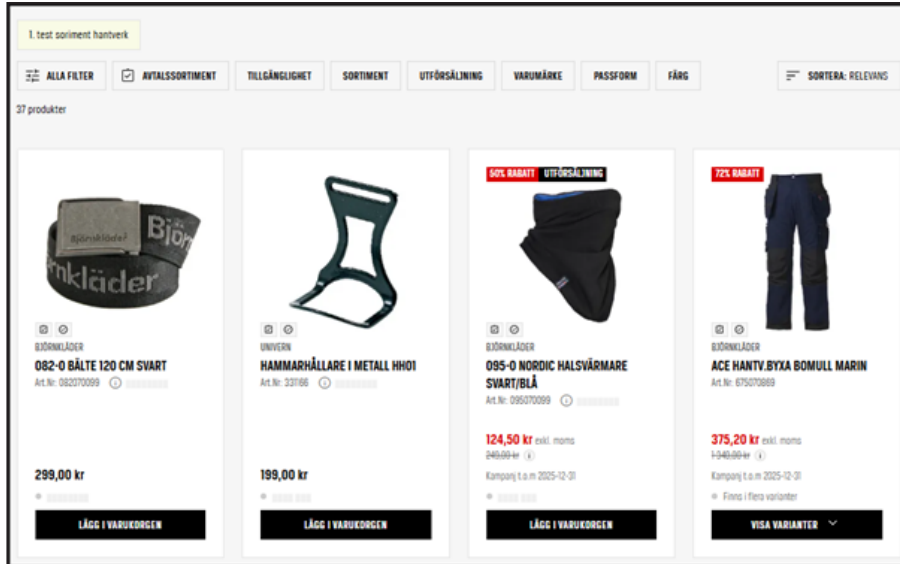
1. test sortiment hantverk

ALLA FILTER
AVTALSSORTIMENT
TILLGÄNGLIGHET
SORTIMENT
UTFÖRSÄLJNING
VARUMÄRKE
PASSFORM
FÄRG
SORTERA: RELEVANS

37 produkter

Björnkläder Björnkläder

BJÖRNKLÄDER
082-0 BÄLTE 120 CM SVART
Art.Nr: 082070099
299,00 kr
LÄGG I VARUKORGEN

UNIVERN
HAMMARHÅLLARE I METALL HH01
Art.Nr: 331166
199,00 kr
LÄGG I VARUKORGEN

50% RABATT
UTFÖRSÄLJNING
BJÖRNKLÄDER
095-0 NORDIC HALSVÄRMARE SVART/BLÅ
Art.Nr: 095070099
124,50 kr exkl. moms
249,00 kr
Kampanj t.o.m 2025-12-31
LÄGG I VARUKORGEN

72% RABATT
BJÖRNKLÄDER
ACE HANTV.BYXA BOMULL MARIN
Art.Nr: 675070869
375,20 kr exkl. moms
1 340,00 kr
Kampanj t.o.m 2025-12-31
Finns i flera varianter
VISA VARIANTER